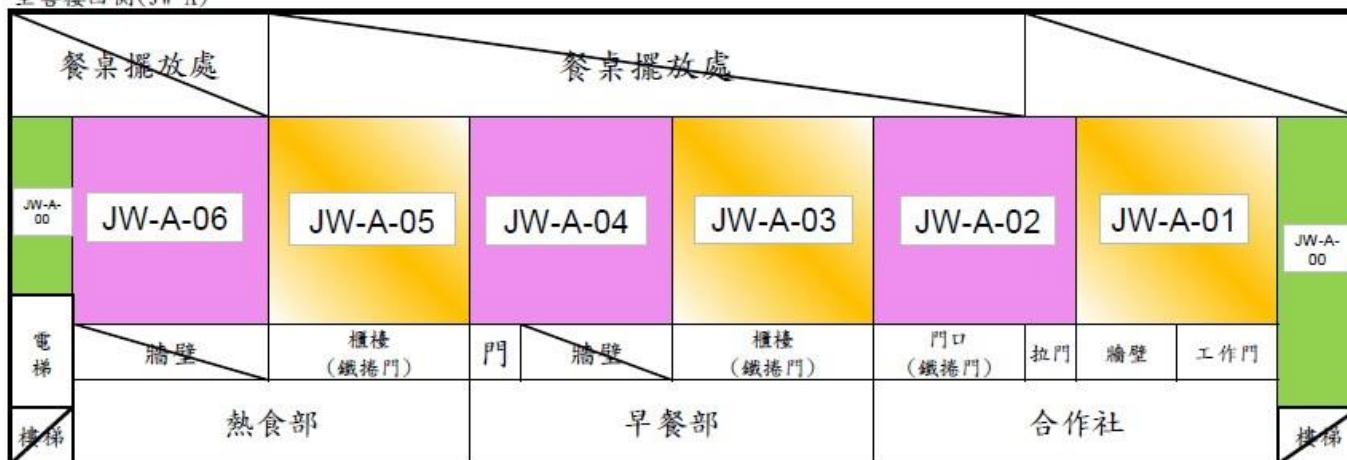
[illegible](JW-A)

| 餐桌擺放處 | 餐桌擺放處 | | | | | | |
|---|---|---|---|---|---|---|---|
| JW-A-00 | JW-A-06 | JW-A-05 | JW-A-04 | JW-A-03 | JW-A-02 | JW-A-01 | JW-A-00 |
| 電梯 | 牆壁 | 櫃檯 (鐵捲門) | 門 牆壁 | 櫃檯 (鐵捲門) | 門口 (鐵捲門) 拉門 | 牆壁 工作門 | |
| 樓梯 | 熱食部 | | 早餐部 | | 合作社 | | 樓梯 |